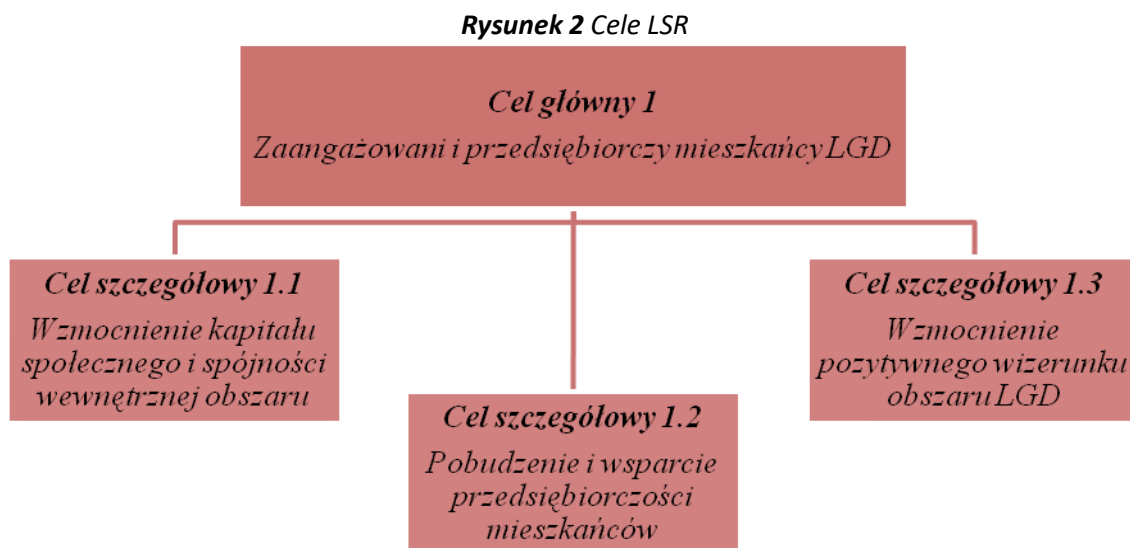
**Rysunek 2** Cele LSR

**Cel główny 1**
Zaangażowani i przedsiębiorczy mieszkańcy LGD

**Cel szczegółowy 1.1**
Wzmocnienie kapitału społecznego i spójności wewnętrznej obszaru

**Cel szczegółowy 1.2**
Pobudzenie i wsparcie przedsiębiorczości mieszkańców

**Cel szczegółowy 1.3**
Wzmocnienie pozytywnego wizerunku obszaru LGD